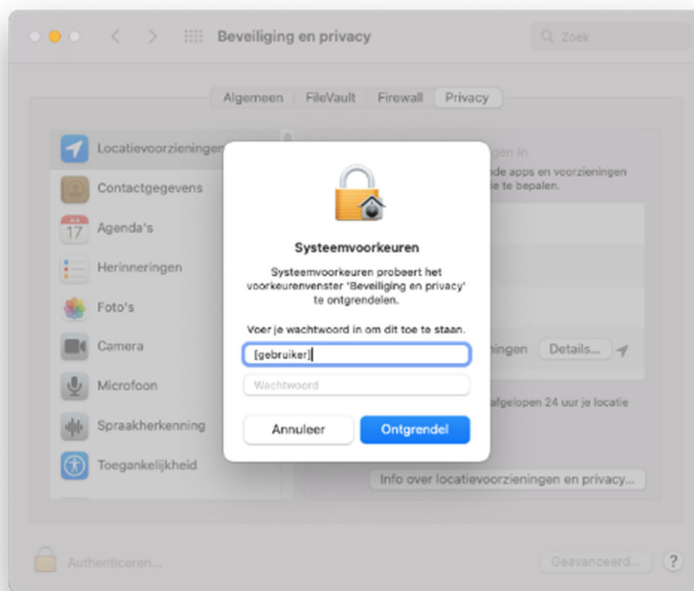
Beveiliging en privacy

Zoek

Algemeen FileVault Firewall Privacy

Locatievoorzieningen

Contactgegevens

Agenda's

Herinneringen

Foto's

Camera

Microfoon

Spraakherkenning

Toegankelijkheid

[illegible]gen in

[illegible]de apps en voorzieningen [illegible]ie te bepalen.

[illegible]ningen Details...

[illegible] afgelopen 24 uur je locatie

Info over locatievoorzieningen en privacy...

Systeemvoorkeuren

Systeemvoorkeuren probeert het voorkeurenvenster 'Beveiliging en privacy' te ontgrendelen.

Voer je wachtwoord in om dit toe te staan.

[gebruiker]

Wachtwoord

Annuleer

Ontgrendel

Authenticeren...

Geavanceerd...

?